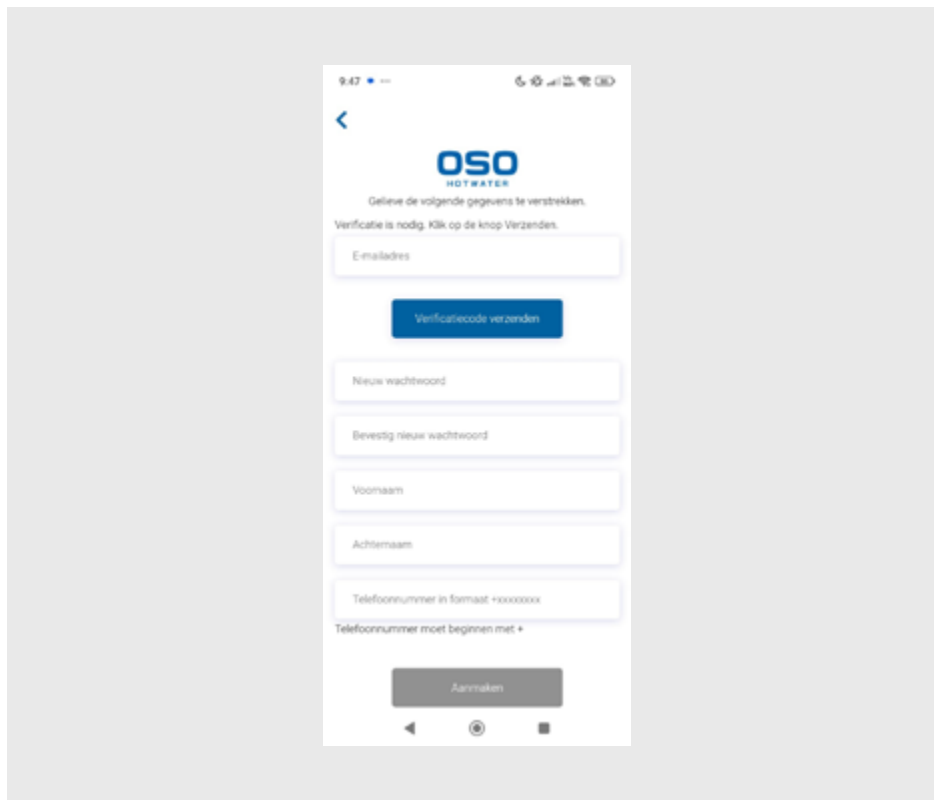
9:47

OSO
HOTWATER

Gelieve de volgende gegevens te verstrekken.

Verificatie is nodig. Klik op de knop Verzenden.

E-mailadres

Verificatiecode verzenden

Nieuw wachtwoord

Bevestig nieuw wachtwoord

Voornaam

Achternaam

Telefoonnummer in formaat +xxxxxxxx

Telefoonnummer moet beginnen met +

Aanmaken